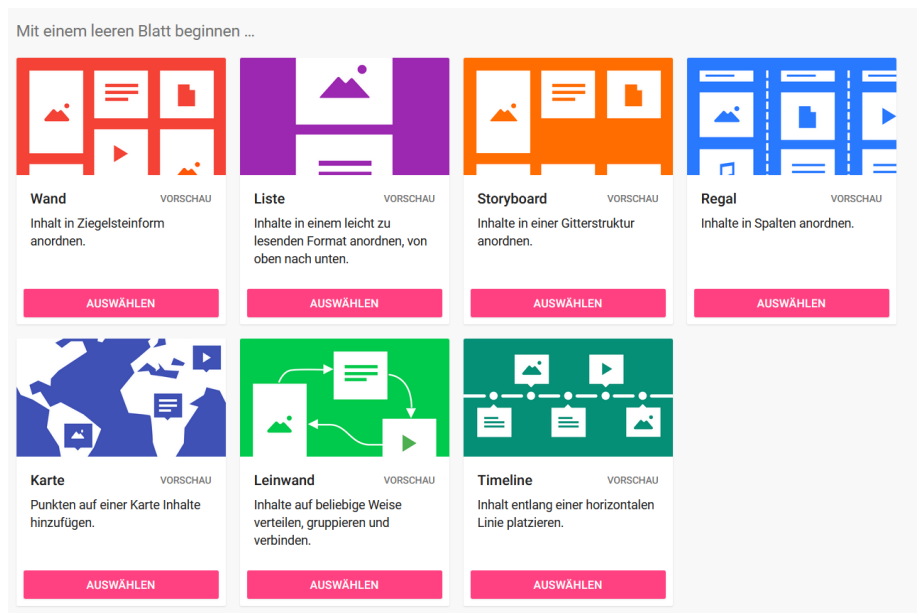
Mit einem leeren Blatt beginnen ...

Wand
VORSCHAU
Inhalt in Ziegelsteinform anordnen.
AUSWÄHLEN

Liste
VORSCHAU
Inhalte in einem leicht zu lesenden Format anordnen, von oben nach unten.
AUSWÄHLEN

Storyboard
VORSCHAU
Inhalte in einer Gitterstruktur anordnen.
AUSWÄHLEN

Regal
VORSCHAU
Inhalte in Spalten anordnen.
AUSWÄHLEN

Karte
VORSCHAU
Punkten auf einer Karte Inhalte hinzufügen.
AUSWÄHLEN

Leinwand
VORSCHAU
Inhalte auf beliebige Weise verteilen, gruppieren und verbinden.
AUSWÄHLEN

Timeline
VORSCHAU
Inhalt entlang einer horizontalen Linie platzieren.
AUSWÄHLEN